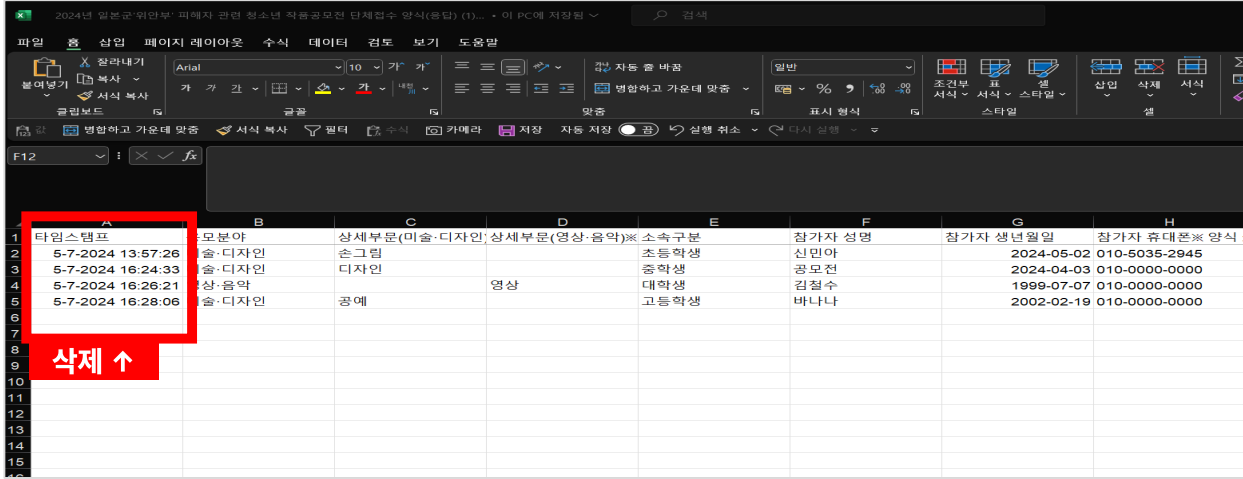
2024년 일본군'위안부' 피해자 관련 청소년 작품공모전 단체접수 양식(응답) (1)... • 이 PC에 저장됨

검색

파일 홈 삽입 페이지 레이아웃 수식 데이터 검토 보기 도움말

붙여넣기 잘라내기 복사 서식 복사 클립보드

Arial 10 가 가 가 가 가 글꼴

자동 줄 바꿈 병합하고 가운데 맞춤 맞춤

일반 % 9 표시 형식

조건부 서식 표 서식 셀 스타일 스타일

삽입 삭제 서식 셀

값 병합하고 가운데 맞춤 서식 복사 필터 수식 카메라 저장 자동 저장 끔 실행 취소 다시 실행

F12

| | A | B | C | D | E | F | G | H |
|---|---|---|---|---|---|---|---|---|
| 1 | 타임스탬프 | 모분야 | 상세부문(미술·디자인 | 상세부문(영상·음악)※ | 소속구분 | 참가자 성명 | 참가자 생년월일 | 참가자 휴대폰※ 양식 |
| 2 | 5-7-2024 13:57:26 | 술·디자인 | 손그림 | | 초등학생 | 신민아 | 2024-05-02 | 010-5035-2945 |
| 3 | 5-7-2024 16:24:33 | 술·디자인 | 디자인 | | 중학생 | 공모전 | 2024-04-03 | 010-0000-0000 |
| 4 | 5-7-2024 16:26:21 | 상·음악 | | 영상 | 대학생 | 김철수 | 1999-07-07 | 010-0000-0000 |
| 5 | 5-7-2024 16:28:06 | 술·디자인 | 공예 | | 고등학생 | 바나나 | 2002-02-19 | 010-0000-0000 |
| 6 | | | | | | | | |
| 7 | | | | | | | | |
| 8 | | | | | | | | |
| 9 | | | | | | | | |
| 10 | | | | | | | | |
| 11 | | | | | | | | |
| 12 | | | | | | | | |
| 13 | | | | | | | | |
| 14 | | | | | | | | |
| 15 | | | | | | | | |

삭제 ↑